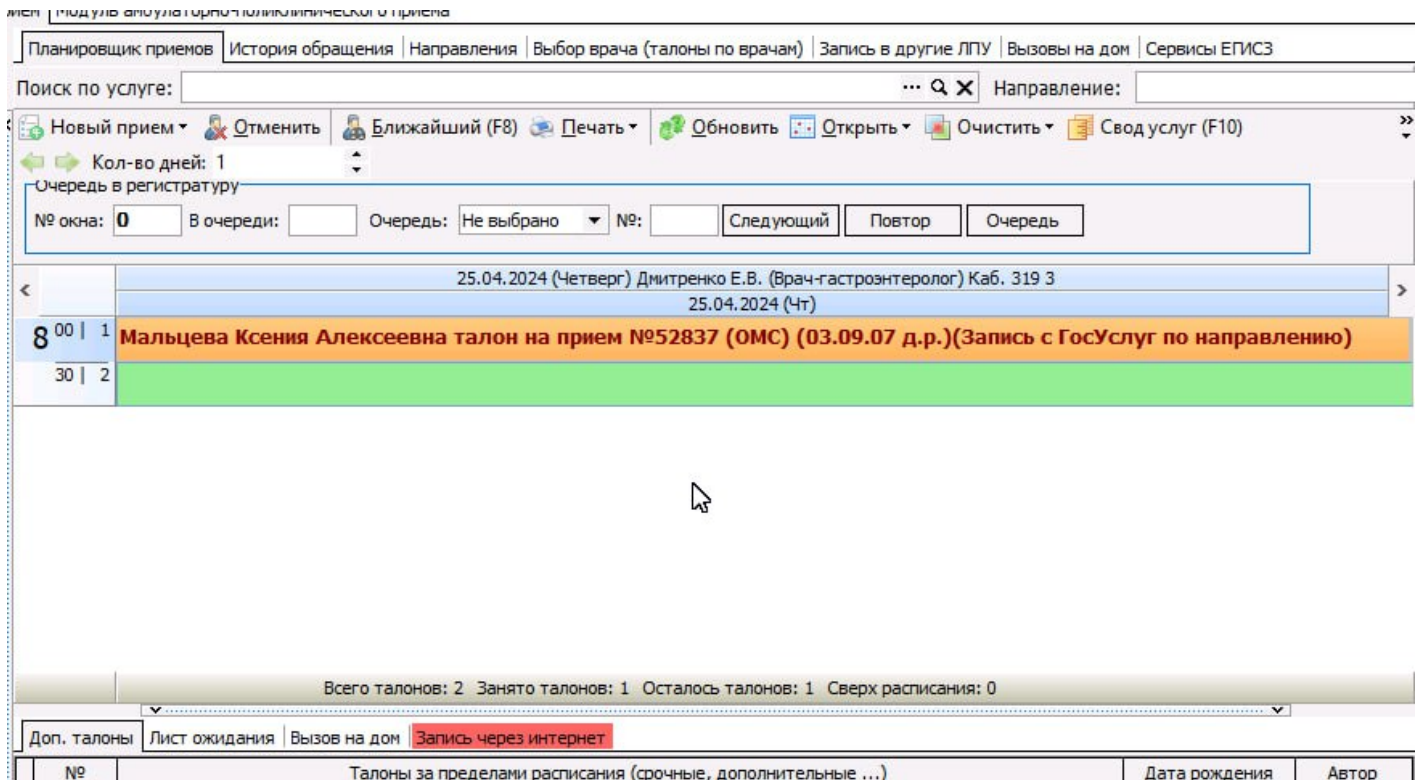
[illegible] | Модуль амбулаторно-поликлинического приема

Планировщик приемов | История обращения | Направления | Выбор врача (талоны по врачам) | Запись в другие ЛПУ | Вызовы на дом | Сервисы ЕГИСЗ

Поиск по услуге: ... Направление:

Новый прием ▾ Отменить Ближайший (F8) Печать ▾ Обновить Открыть ▾ Очистить ▾ Свод услуг (F10)

Кол-во дней: 1

Очередь в регистратуру

№ окна: 0 В очереди: Очередь: Не выбрано ▾ №: Следующий Повтор Очередь

25.04.2024 (Четверг) Дмитренко Е.В. (Врач-гастроэнтеролог) Каб. 319 3

25.04.2024 (Чт)

8 00 | 1 Мальцева Ксения Алексеевна талон на прием №52837 (ОМС) (03.09.07 д.р.)(Запись с ГосУслуг по направлению)

30 | 2

Всего талонов: 2 Занято талонов: 1 Осталось талонов: 1 Сверх расписания: 0

Доп. талоны | Лист ожидания | Вызов на дом | Запись через интернет

| № | Талоны за пределами расписания (срочные, дополнительные ...) | Дата рождения | Автор |
|---|---|---|---|